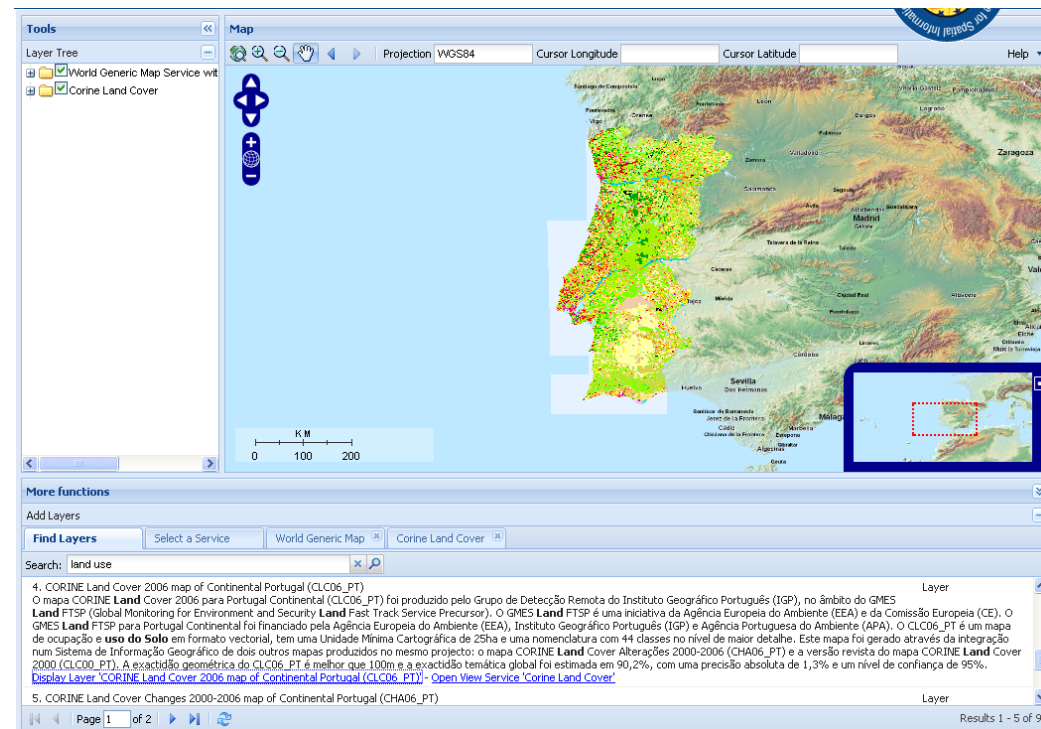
Tools

Layer Tree

World Generic Map Service wit

Corine Land Cover

Map

Projection WGS84 Cursor Longitude Cursor Latitude Help

Santiago de Compostela
Pontevedra
Vigo
Ourense
León
Burgos
Logroño
Braga
Porto
Zamora
Valladolid
Palencia
Zaragoza
Salamanca
Segovia
Ávila
Madrid
Guadalajara
Talavera de la Reina
Toledo
Cuenca
Cáceres
Badajoz
Ciudad Real
Albacete
Córdoba
Huelva
Sevilla
Dos Hermanas
Sanlúcar de Barrameda
Jerez de la Frontera
Cádiz
Chiclana de la Frontera
Marbella
Estepona
Algeciras
Malaga

K M
0 100 200

More functions

Add Layers

Find Layers | Select a Service | World Generic Map | Corine Land Cover

Search: land use

4. CORINE Land Cover 2006 map of Continental Portugal (CLC06_PT) Layer
O mapa CORINE Land Cover 2006 para Portugal Continental (CLC06_PT) foi produzido pelo Grupo de Detecção Remota do Instituto Geográfico Português (IGP), no âmbito do GMES Land FTSP (Global Monitoring for Environment and Security Land Fast Track Service Precursor). O GMES Land FTSP é uma iniciativa da Agência Europeia do Ambiente (EEA) e da Comissão Europeia (CE). O GMES Land FTSP para Portugal Continental foi financiado pela Agência Europeia do Ambiente (EEA), Instituto Geográfico Português (IGP) e Agência Portuguesa do Ambiente (APA). O CLC06_PT é um mapa de ocupação e uso do Solo em formato vectorial, tem uma Unidade Mínima Cartográfica de 25ha e uma nomenclatura com 44 classes no nível de maior detalhe. Este mapa foi gerado através da integração num Sistema de Informação Geográfico de dois outros mapas produzidos no mesmo projecto: o mapa CORINE Land Cover Alterações 2000-2006 (CHA06_PT) e a versão revista do mapa CORINE Land Cover 2000 (CLC00_PT). A exactidão geométrica do CLC06_PT é melhor que 100m e a exactidão temática global foi estimada em 90,2%, com uma precisão absoluta de 1,3% e um nível de confiança de 95%.
Display Layer 'CORINE Land Cover 2006 map of Continental Portugal (CLC06_PT)' - Open View Service 'Corine Land Cover'

5. CORINE Land Cover Changes 2000-2006 map of Continental Portugal (CHA06_PT) Layer

Page 1 of 2

Results 1 - 5 of 9